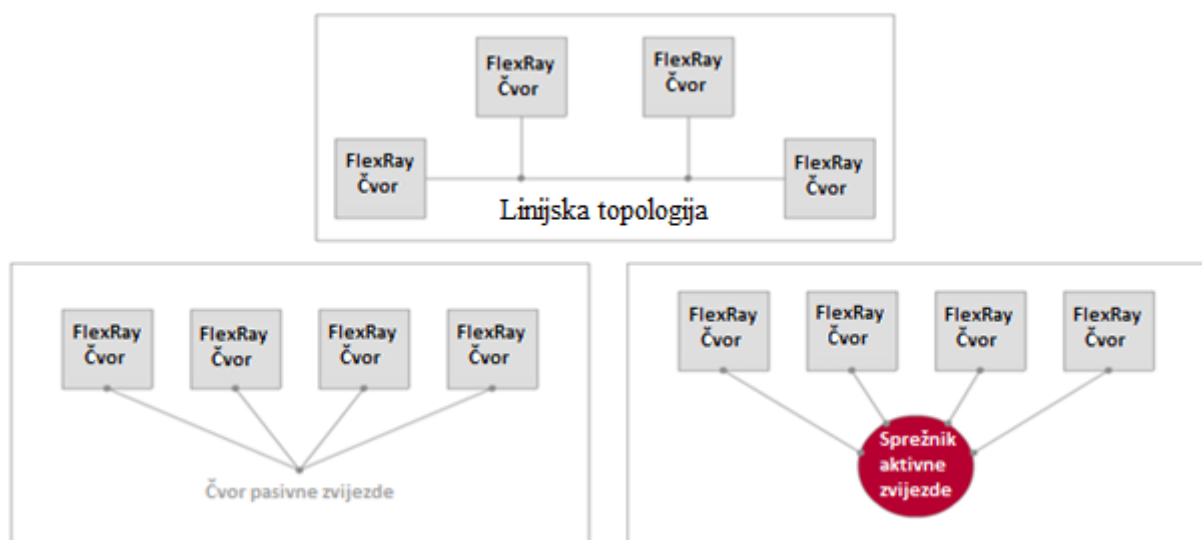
FlexRay Čvor

FlexRay Čvor

FlexRay Čvor

FlexRay Čvor

Linijska topologija

FlexRay Čvor

FlexRay Čvor

FlexRay Čvor

FlexRay Čvor

Čvor pasivne zvijezde

FlexRay Čvor

FlexRay Čvor

FlexRay Čvor

FlexRay Čvor

Sprežnik aktivne zvijezde